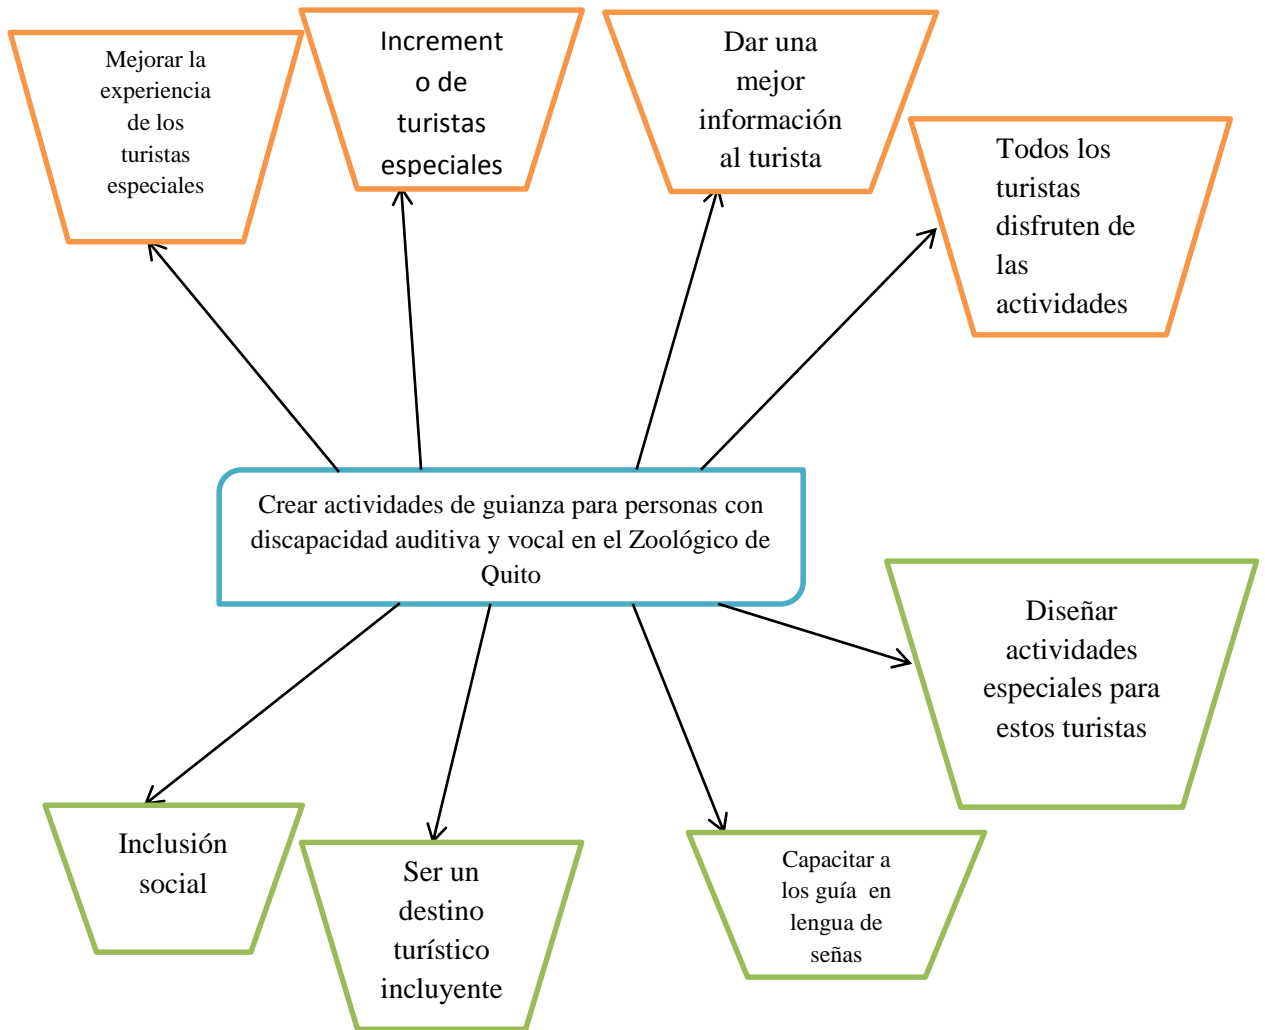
Mejorar la experiencia de los turistas especiales

Increment o de turistas especiales

Dar una mejor información al turista

Todos los turistas disfruten de las actividades

Crear actividades de guianza para personas con discapacidad auditiva y vocal en el Zoológico de Quito

Diseñar actividades especiales para estos turistas

Inclusión social

Ser un destino turístico incluyente

Capacitar a los guía en lengua de señas